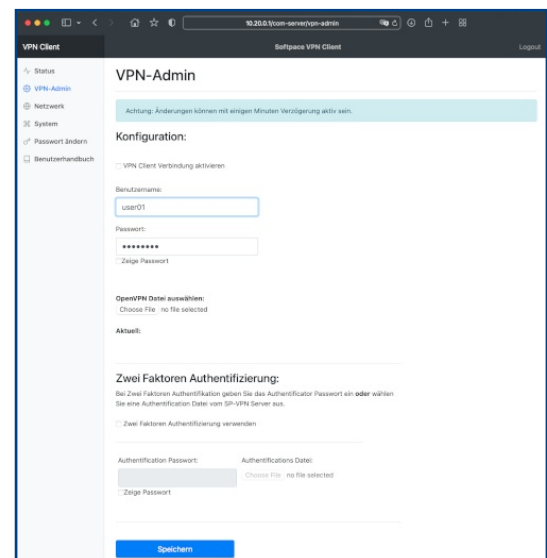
10.20.0.1/com-server/vpn-admin

VPN Client

Softpace VPN Client

Logout

Status
VPN-Admin
Netzwerk
System
Passwort ändern
Benutzerhandbuch

VPN-Admin

Achtung: Änderungen können mit einigen Minuten Verzögerung aktiv sein.

Konfiguration:

VPN Client Verbindung aktivieren

Benutzername:

user01

Passwort:

•••••••••

Zeige Passwort

OpenVPN Datei auswählen:

Choose File no file selected

Aktuell:

Zwei Faktoren Authentifizierung:

Bei Zwei Faktoren Authentifikation geben Sie das Authentificator Passwort ein **oder** wählen Sie eine Authentification Datei vom SP-VPN Server aus.

Zwei Faktoren Authentifizierung verwenden

Authentification Passwort:

Zeige Passwort

Authentifications Datei:

Choose File no file selected

Speichern